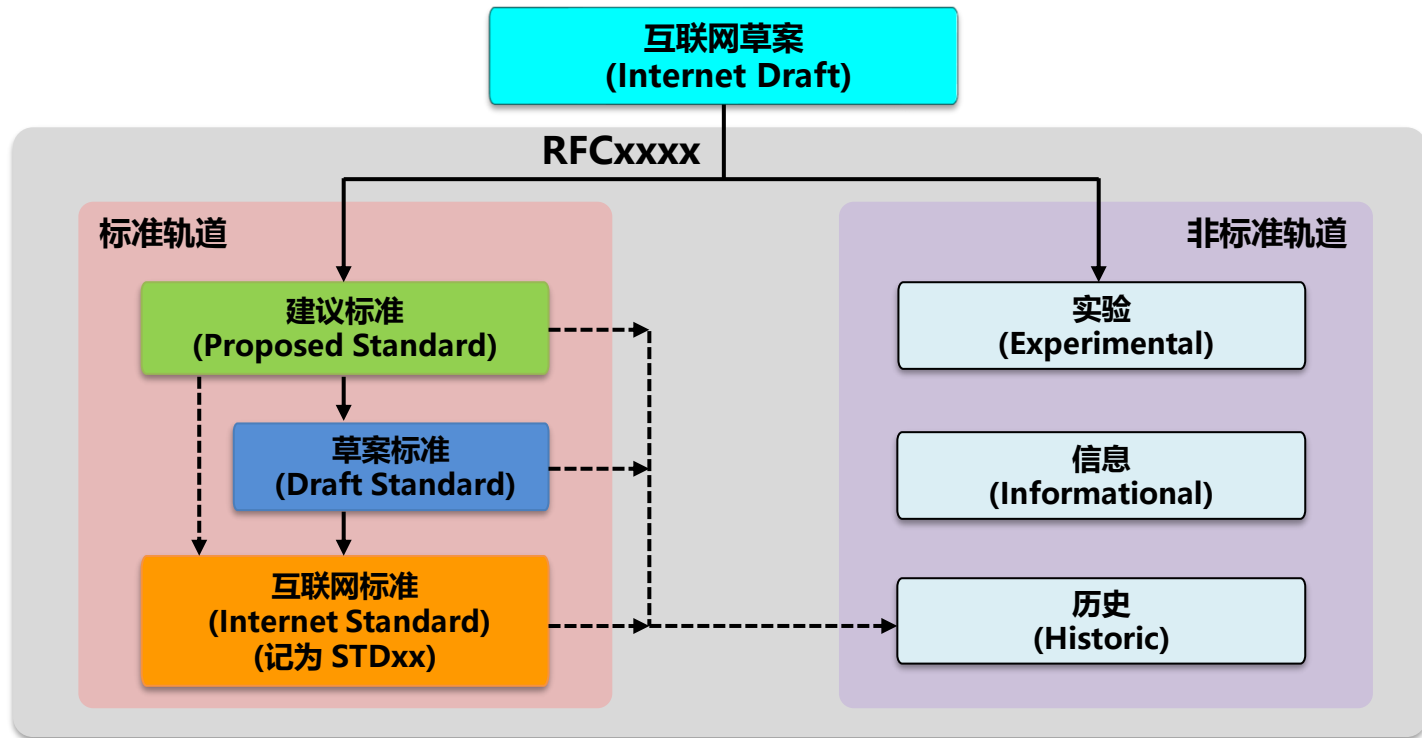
互联网草案
(Internet Draft)

RFCxxxx

标准轨道

建议标准
(Proposed Standard)

草案标准
(Draft Standard)

互联网标准
(Internet Standard)
(记为 STDxx)

非标准轨道

实验
(Experimental)

信息
(Informational)

历史
(Historic)